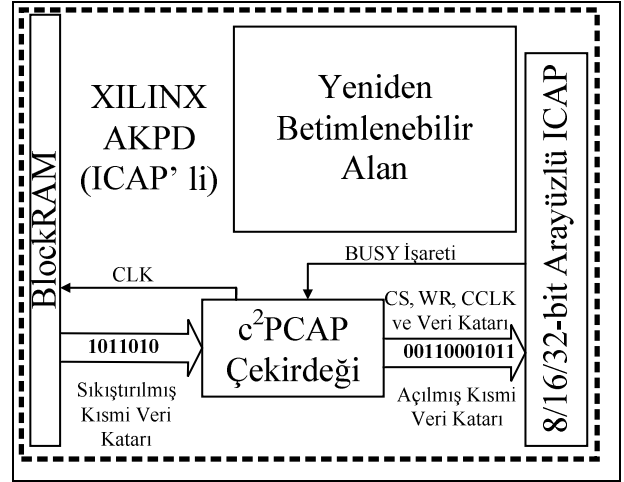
BlockRAM

XILINX
AKPD
(ICAP' li)

Yeniden
Betimlenebilir
Alan

8/16/32-bit Arayüzlü ICAP

BUSY İşareti

CLK

CS, WR, CCLK
ve Veri Katarı

1011010

$c^2$PCAP
Çekirdeği

00110001011

Sıkıştırılmış
Kısmi Veri
Katarı

Açılmış Kısmi
Veri Katarı